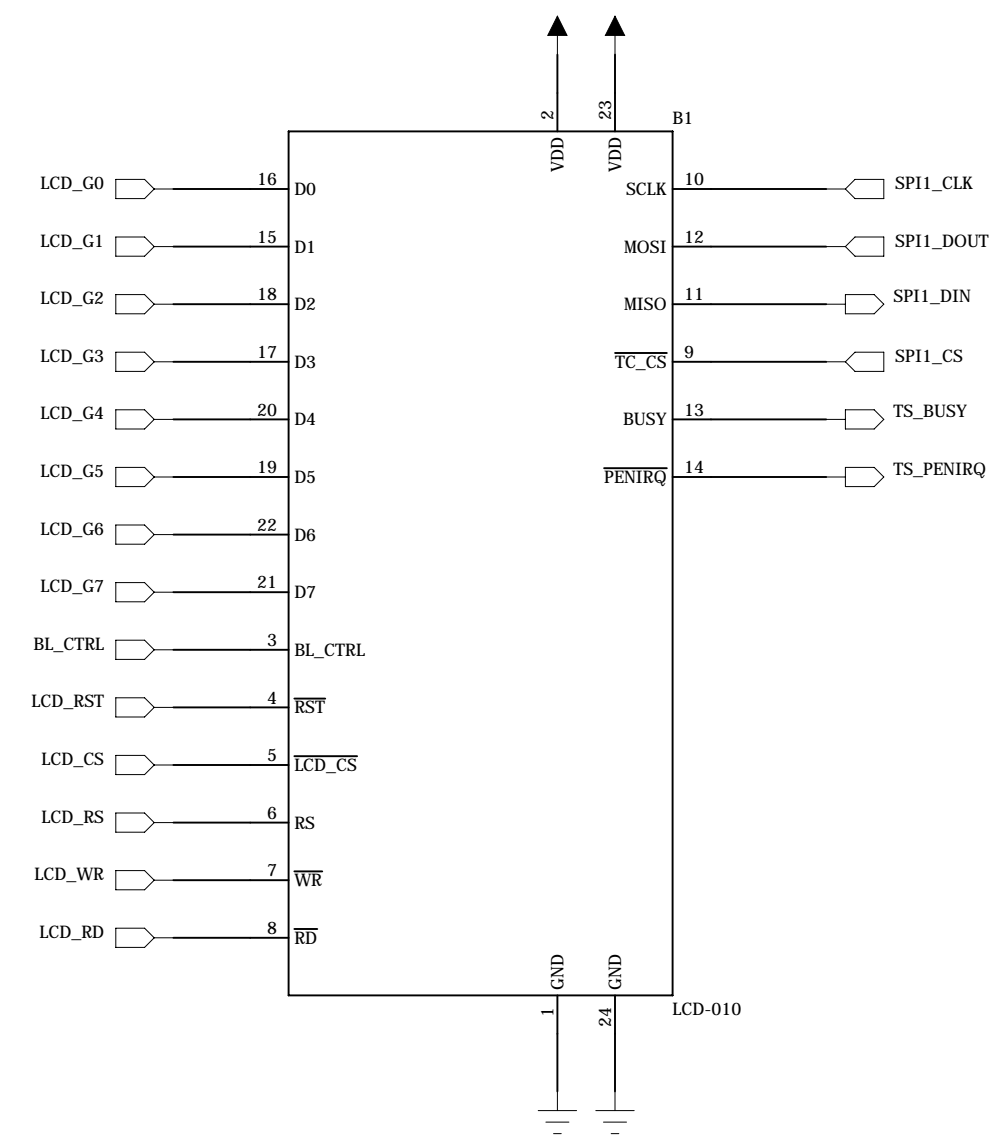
2
23
B1
VDD
VDD

LCD_G0 16 D0
LCD_G1 15 D1
LCD_G2 18 D2
LCD_G3 17 D3
LCD_G4 20 D4
LCD_G5 19 D5
LCD_G6 22 D6
LCD_G7 21 D7
BL_CTRL 3 BL_CTRL
LCD_RST 4 $\overline{\text{RST}}$
LCD_CS 5 $\overline{\text{LCD\_CS}}$
LCD_RS 6 RS
LCD_WR 7 $\overline{\text{WR}}$
LCD_RD 8 $\overline{\text{RD}}$

SCLK 10 SPI1_CLK
MOSI 12 SPI1_DOUT
MISO 11 SPI1_DIN
$\overline{\text{TC\_CS}}$ 9 SPI1_CS
BUSY 13 TS_BUSY
$\overline{\text{PENIRQ}}$ 14 TS_PENIRQ

GND
GND
1
24
LCD-010